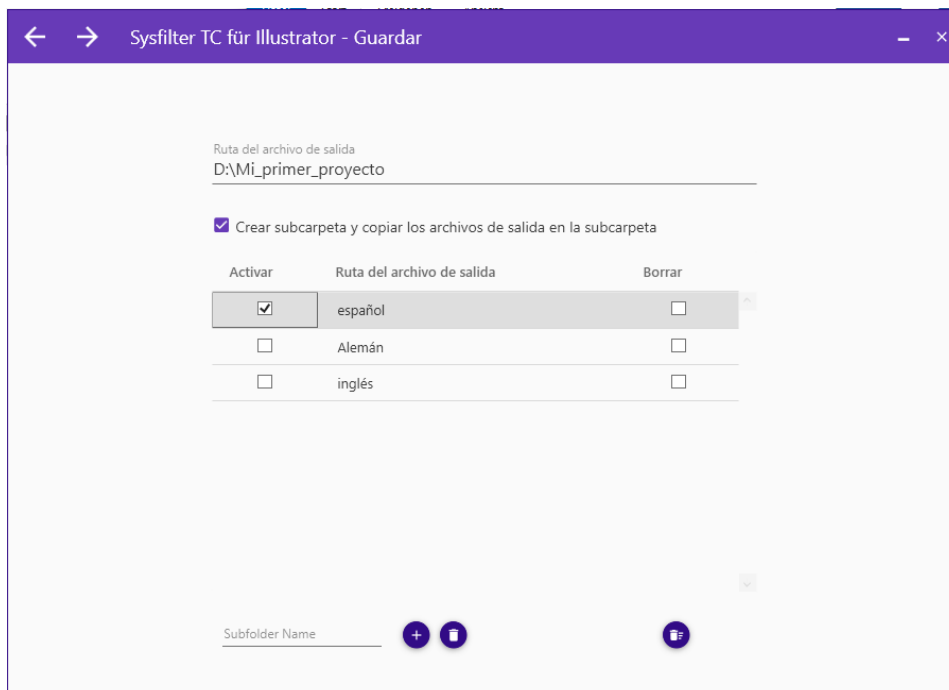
Sysfilter TC für Illustrator - Guardar

Ruta del archivo de salida
D:\Mi_primer_proyecto

Crear subcarpeta y copiar los archivos de salida en la subcarpeta

| Activar | Ruta del archivo de salida | Borrar |
|---|---|---|
| ☑ | español | ☐ |
| ☐ | Alemán | ☐ |
| ☐ | inglés | ☐ |

Subfolder Name